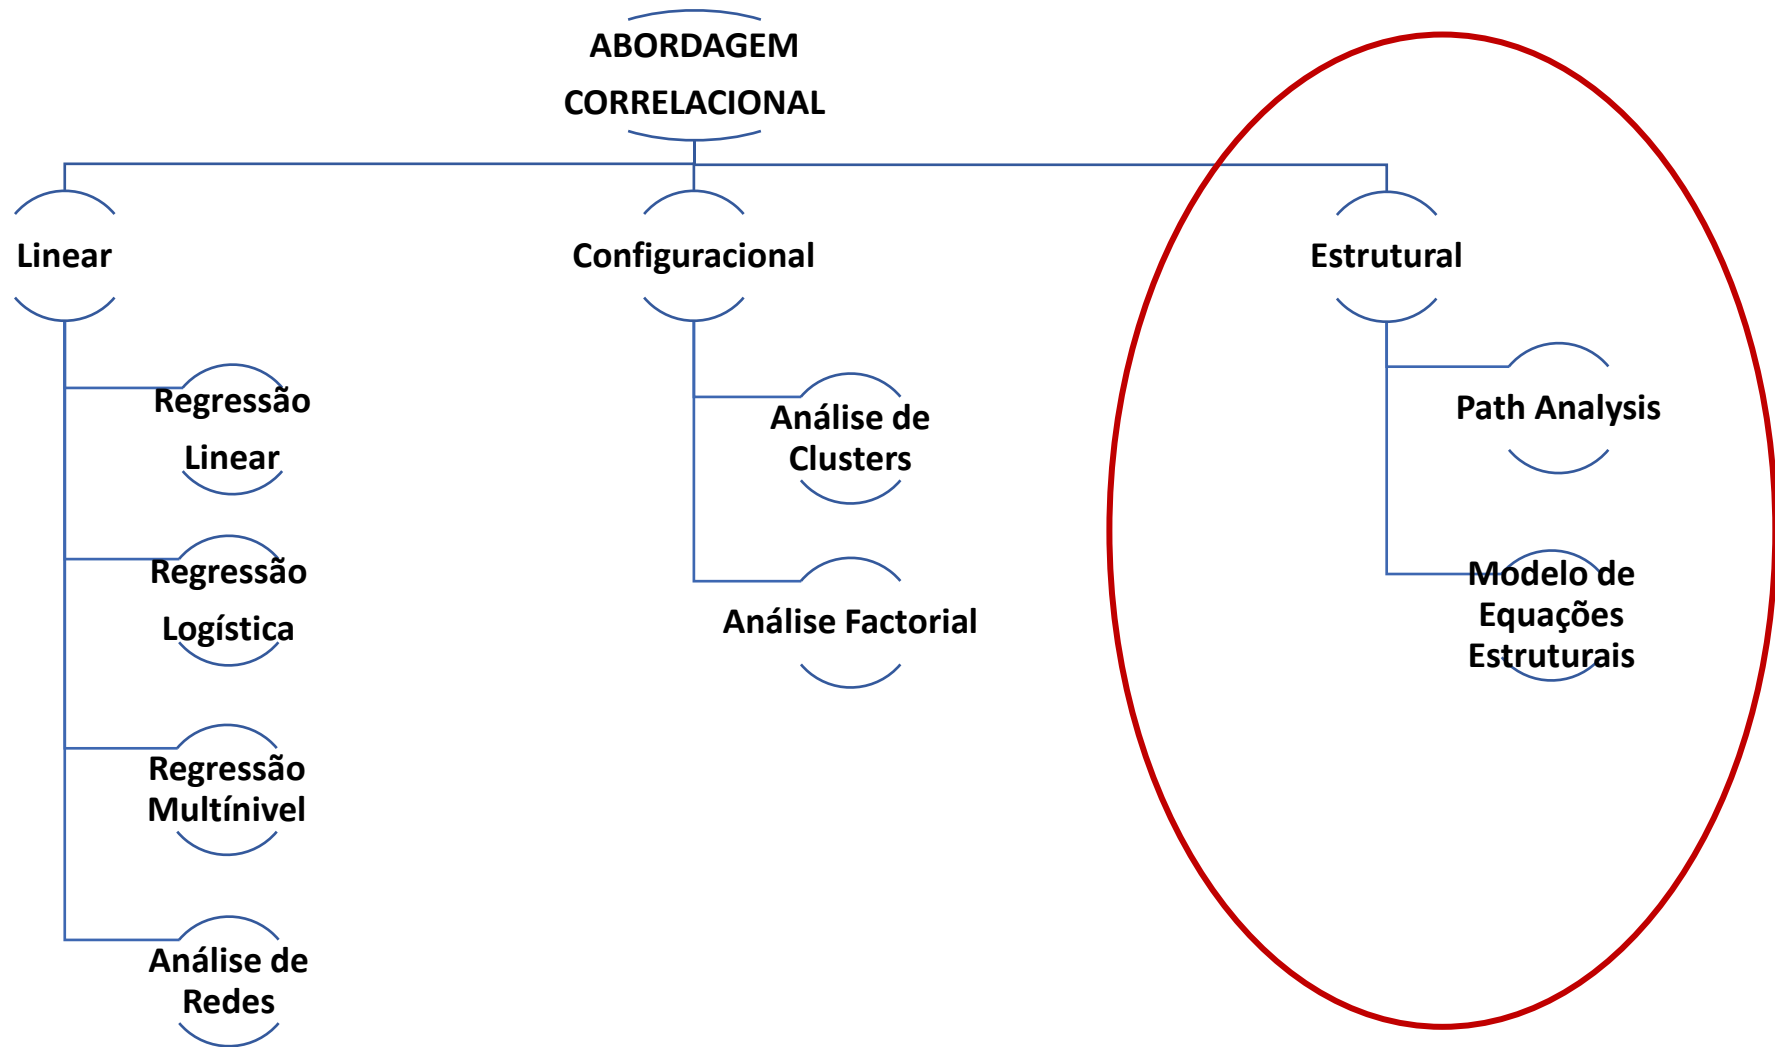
ABORDAGEM CORRELACIONAL

Linear

Regressão Linear

Regressão Logística

Regressão Multínivel

Análise de Redes

Configuracional

Análise de Clusters

Análise Factorial

Estrutural

Path Analysis

Modelo de Equações Estruturais